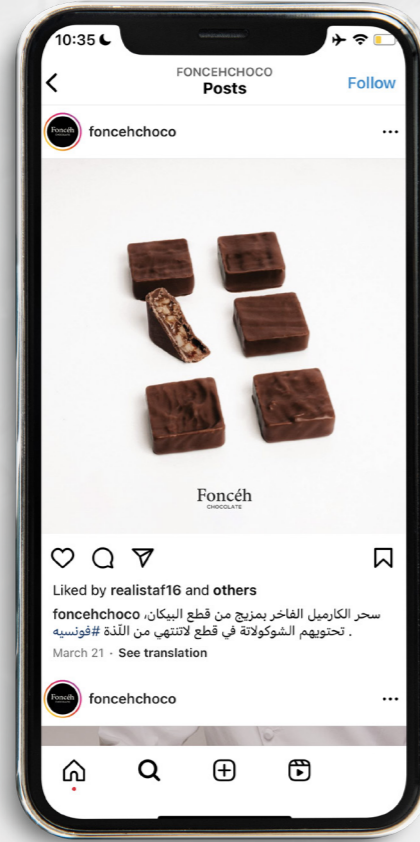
10:35

FONCEHCHOCO
Posts
Follow

Foncéh
foncehchoco
...

Foncéh
CHOCOLATE

Liked by realistaf16 and others
foncehchoco سحر الكراميل الفاخر بمزيج من قطع البيكان، تحتويهم الشوكولاتة في قطع لاتنتهي من اللّذة #فونسيه .
March 21 · See translation

Foncéh
foncehchoco
...